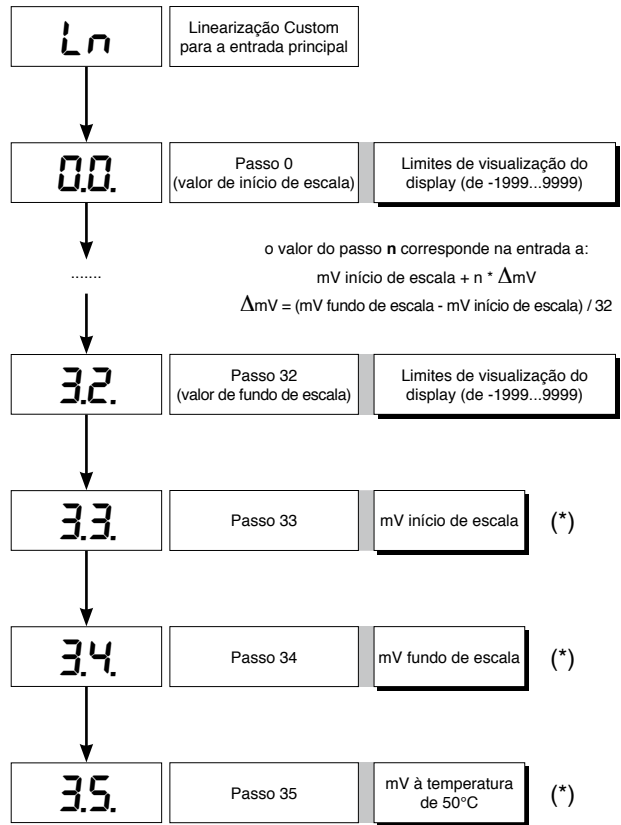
Ln

Linearização Custom para a entrada principal

0.0.

Passo 0 (valor de início de escala)

Limites de visualização do display (de -1999...9999)

o valor do passo **n** corresponde na entrada a:

mV início de escala + n * $\Delta$mV

$\Delta$mV = (mV fundo de escala - mV início de escala) / 32

.......

3.2.

Passo 32 (valor de fundo de escala)

Limites de visualização do display (de -1999...9999)

3.3.

Passo 33

mV início de escala

(*)

3.4.

Passo 34

mV fundo de escala

(*)

3.5.

Passo 35

mV à temperatura de 50°C

(*)